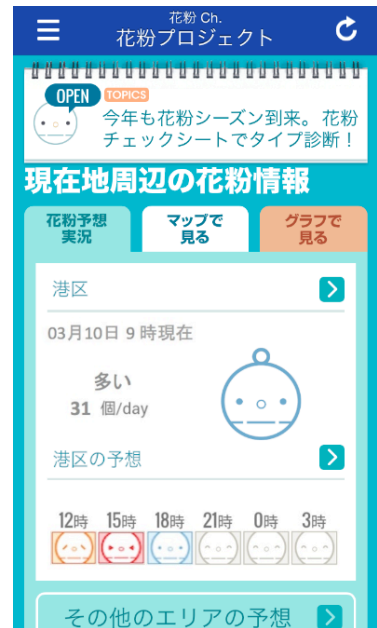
花粉 Ch.
花粉プロジェクト

OPEN
TOPICS
今年も花粉シーズン到来。花粉チェックシートでタイプ診断！

現在地周辺の花粉情報

花粉予想実況
マップで見る
グラフで見る

港区

03月10日 9 時現在

多い
31 個/day

港区の予想

12時
15時
18時
21時
0時
3時

その他のエリアの予想